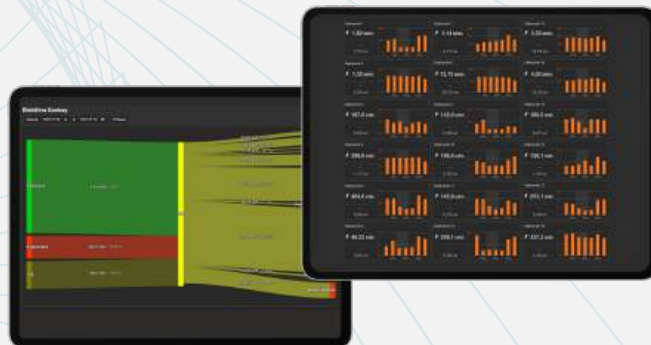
Elektrina Sankey

₽ 1,52 mm
₽ 2,18 mm
₽ 3,50 mm
₽ 12,22 mm
₽ 12,15 mm
₽ 4,00 mm
₽ 187,4 mm
₽ 113,0 mm
₽ 180,5 mm
₽ 226,6 mm
₽ 116,6 mm
₽ 130,1 mm
₽ 484,4 mm
₽ 145,0 mm
₽ 211,1 mm
₽ 96,22 mm
₽ 258,1 mm
₽ 237,2 mm